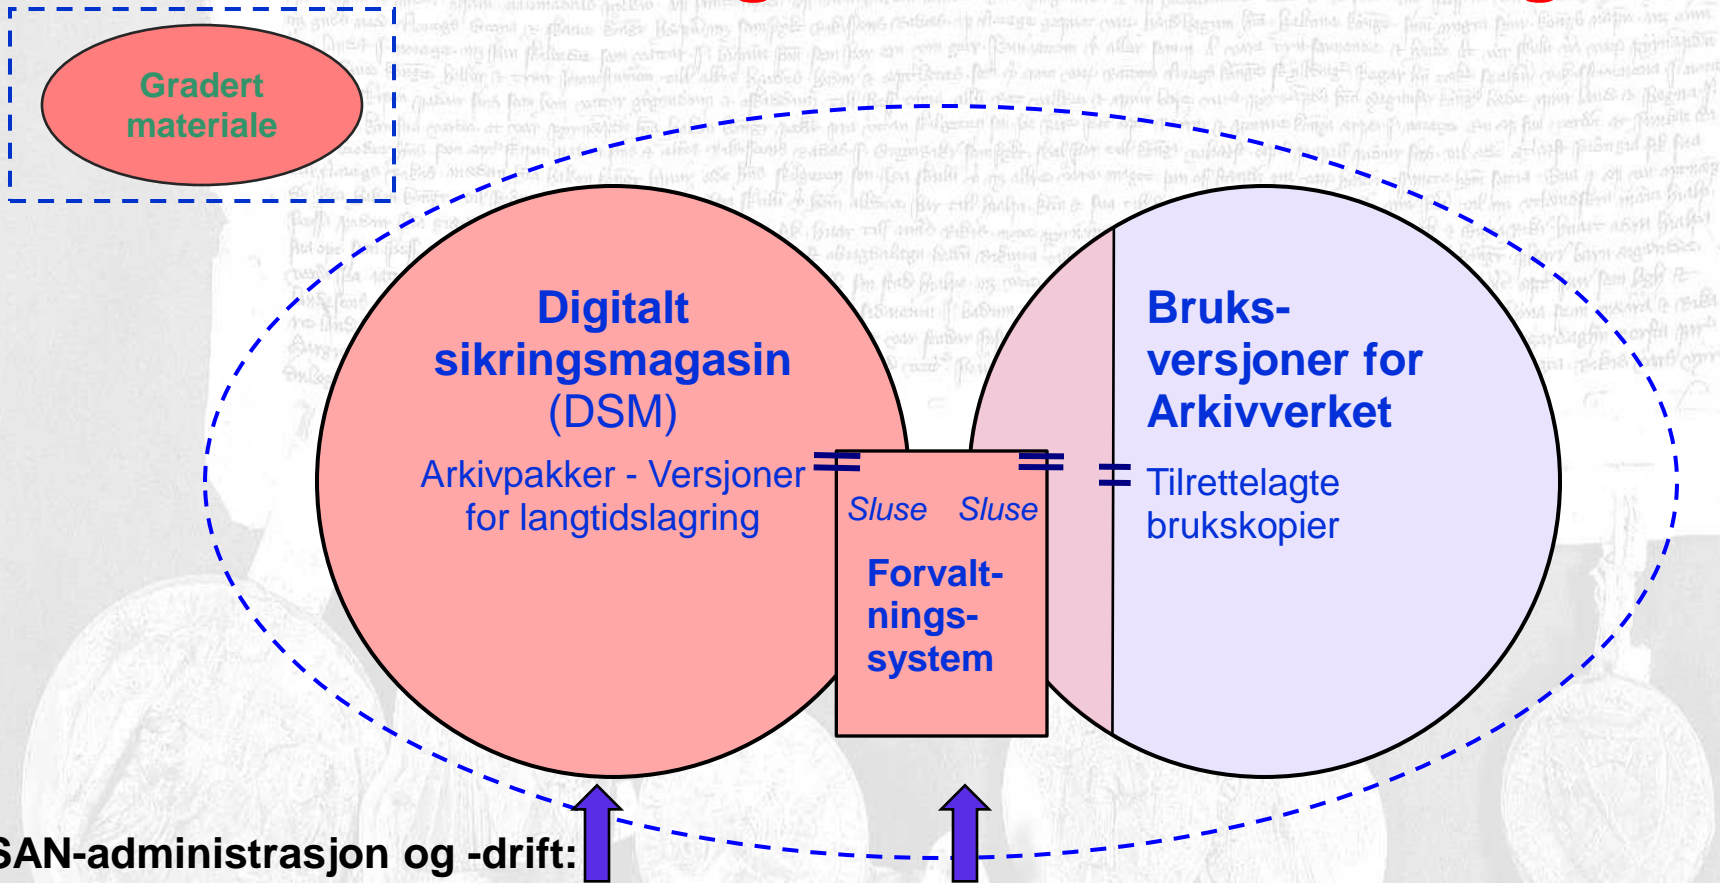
Gradert materiale

Digitalt sikringsmagasin (DSM)

Arkivpakker - Versjoner for langtidslagring

Sluse Sluse

Forvaltnings-system

Bruks-versjoner for Arkivverket

Tilrettelagte brukskopier

SAN-administrasjon og -drift: